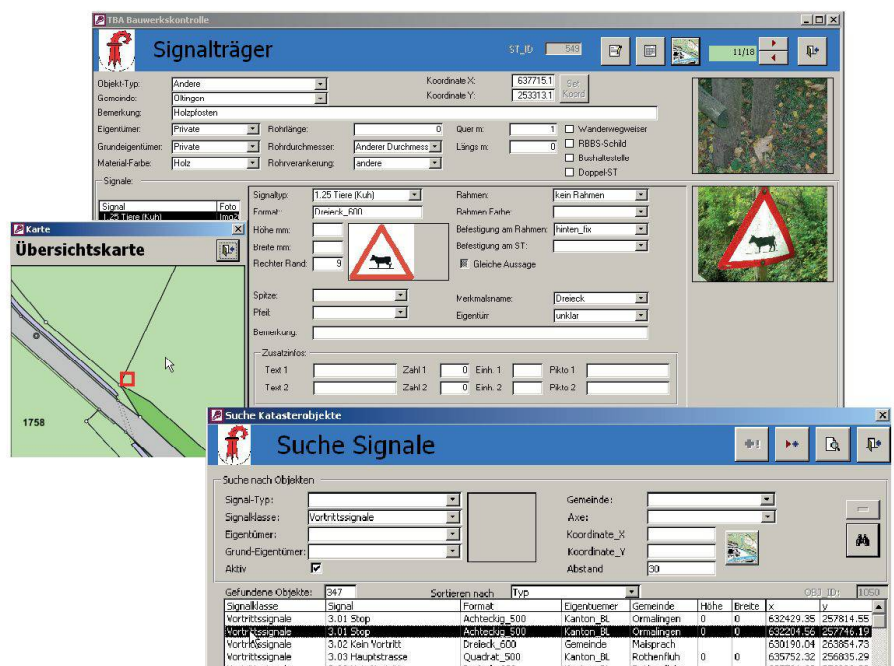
TBA Bauwerkskontrolle

Signalträger

ST_ID 549

11/18

Objekt-Typ: Andere
Gemeinde: Oltingen
Bemerkung: Holzpfosten
Koordinate X: 637715.1
Koordinate Y: 253313.1
Set Koord
Eigentümer: Private
Grundeigentümer: Private
Material-Farbe: Holz
Rohrlänge: 0
Rohrdurchmesser: Anderer Durchmess
Rohrverankerung: andere
Quer m: 1
Längs m: 0
Wanderwegweiser
RBBS-Schild
Bushaltestelle
Doppel-ST

Signale:
Signal | Foto
1.25 Tiere (Kuh) | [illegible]

Signaltyp: 1.25 Tiere (Kuh)
Format: Dreieck_600
Höhe mm:
Breite mm:
Rechter Rand: 9
Rahmen: kein Rahmen
Rahmen Farbe:
Befestigung am Rahmen: hinten_fix
Befestigung am ST:
Gleiche Aussage
Spitze:
Pfeil:
Merkmalsname: Dreieck
Eigentüm: unklar
Bemerkung:
Zusatzinfos:
Text 1 | Zahl 1 | 0 | Einh. 1 | Pikto 1
Text 2 | Zahl 2 | 0 | Einh. 2 | Pikto 2

Karte
Übersichtskarte
1758

Suche Katasterobjekte
Suche Signale

Suche nach Objekten
Signal-Typ:
Signalklasse: Vortrittssignale
Eigentümer:
Grund-Eigentümer:
Aktiv
Gemeinde:
Axe:
Koordinate_X
Koordinate_Y
Abstand 30

Gefundene Objekte: 347
Sortieren nach Typ
OBJ_ID: 1050

| Signalklasse | Signal | Format | Eigentuemer | Gemeinde | Höhe | Breite | x | y |
|---|---|---|---|---|---|---|---|---|
| Vortrittssignale | 3.01 Stop | Achteckig_500 | Kanton_BL | Ormalingen | 0 | 0 | 632429.35 | 257814.55 |
| Vortrittssignale | 3.01 Stop | Achteckig_500 | Kanton_BL | Ormalingen | 0 | 0 | 632204.56 | 257746.19 |
| Vortrittssignale | 3.02 Kein Vortritt | Dreieck_600 | Gemeinde | Maisprach | 0 | 0 | 630190.04 | 263864.73 |
| Vortrittssignale | 3.03 Hauptstrasse | Quadrat_500 | Kanton_BL | Rothenfluh | 0 | 0 | 635752.32 | 256835.29 |